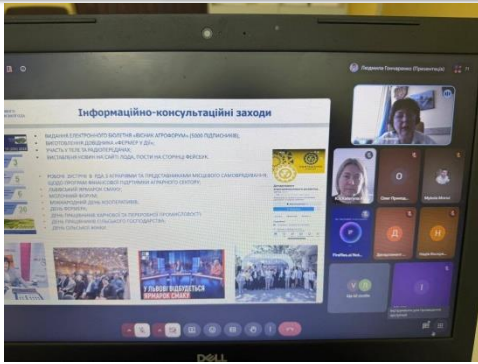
Людмила Гончаренко (Презентація)

Інформаційно-консультаційні заходи

ВИДАННЯ ЕЛЕКТРОННОГО БЮЛЕТНЯ «ВІСНИК АГРОФОРУМА» (5000 ПІДПИСНИКІВ);
ВИГОТОВЛЕННЯ ДОВІДНИКА «ФЕРМЕР У ДІЇ»;
УЧАСТЬ У ТЕЛЕ ТА РАДІОПЕРЕДАЧАХ;
ВИСТАВЛЕННЯ НОВИН НА САЙТІ ЛОДА, ПОСТИ НА СТОРІНЦІ ФЕЙСБУК.

РОБОЧІ ЗУСТРІЧІ В ТГ З ОТГ І ПРЕДСТАВНИКАМИ МІСЦЕВОГО САМОВРЯДУВАННЯ ЩОДО ПРОГРАМ ФІНАНСОВОЇ ПІДТРИМКИ АГРАРНОГО СЕКТОРУ;
ЛЬВІВСЬКИЙ ЯРМАРОК СМАКУ;
МОЛОЧНИЙ ФОРУМ;
МІЖНАРОДНИЙ ДЕНЬ КООПЕРАТИВІВ;
ДЕНЬ ФЕРМЕРА;
ДЕНЬ ПРАЦІВНИКІВ ХАРЧОВОЇ ТА ПЕРЕРОБНОЇ ПРОМИСЛОВОСТІ;
ДЕНЬ ПРАЦІВНИКА СІЛЬСЬКОГО ГОСПОДАРСТВА;
ДЕНЬ СІЛЬСЬКОЇ ЖІНКИ.

У ЛЬВОВІ ВІДБУДЕТЬСЯ ЯРМАРОК СМАКУ

О
Олег Приходь...
Марія Мосов...
Д
Департамент...
Н
Надія Матусяк...
І

DELL